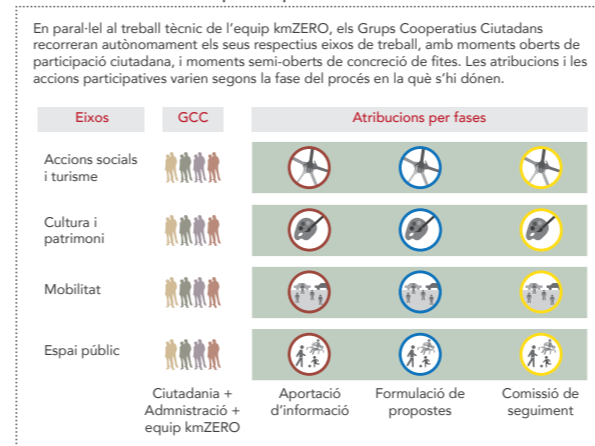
En paral·lel al treball tècnic de l'equip kmZERO, els Grups Cooperatius Ciutadans recorreran autònomament els seus respectius eixos de treball, amb moments oberts de participació ciutadana, i moments semi-oberts de concreció de fites. Les atribucions i les accions participatives varien segons la fase del procés en la què s'hi dónen.

| Eixos | GCC | Atribucions per fases | | |
|---|---|---|---|---|
| Accions socials i turisme | | | | |
| Cultura i patrimoni | | | | |
| Mobilitat | | | | |
| Espai públic | | | | |
| | Ciutadania + Admnistració + equip kmZERO | Aportació d'informació | Formulació de propostes | Comissió de seguiment |